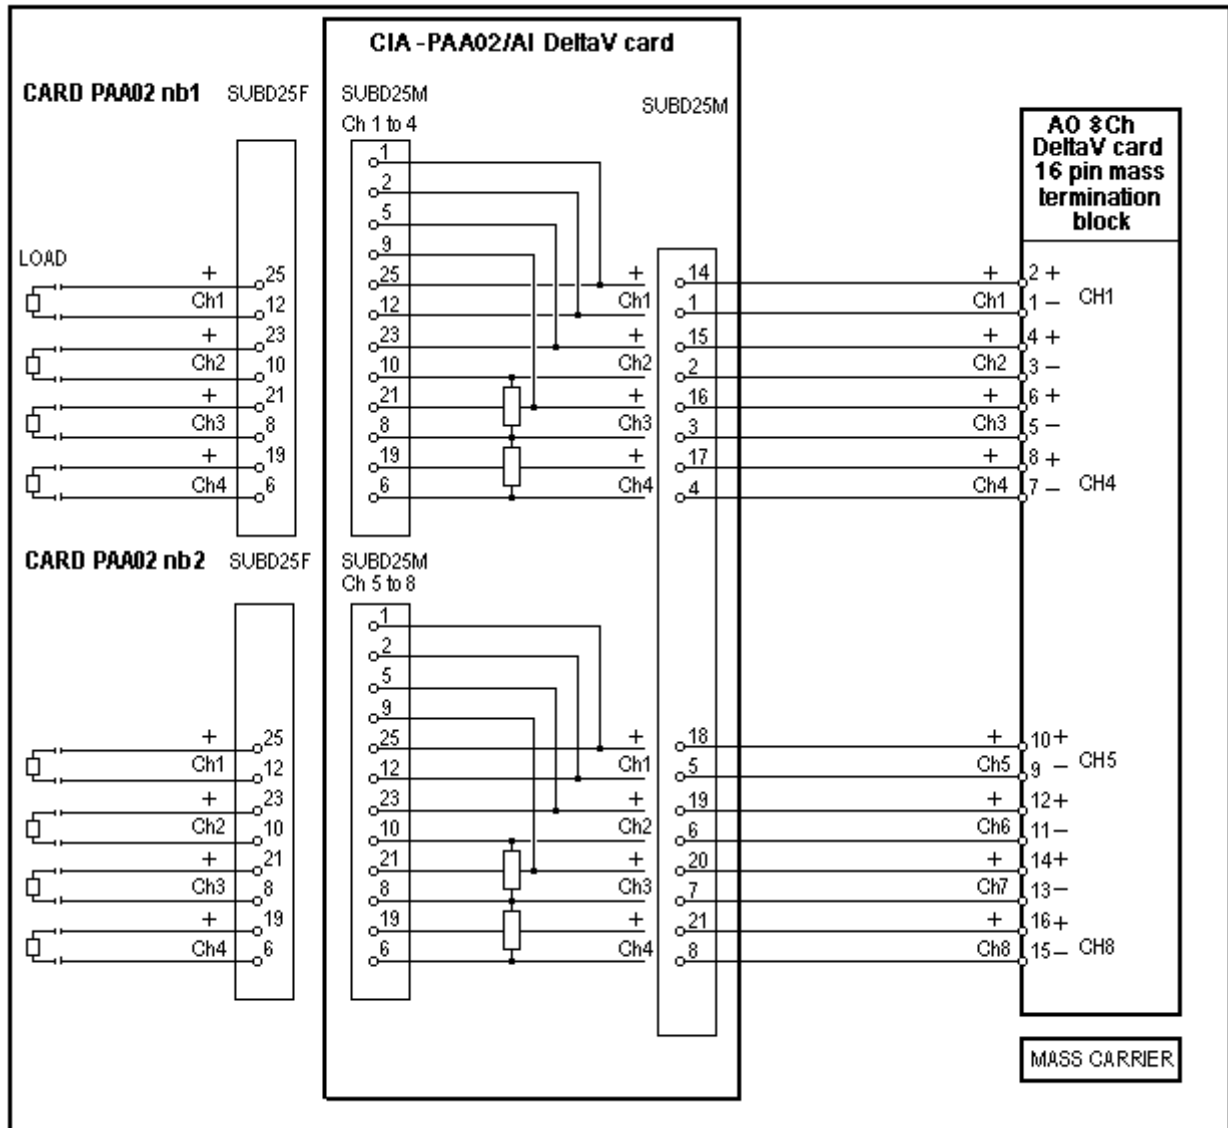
CIA -PAA02/AI DeltaV card

CARD PAA02 nb1 SUBD25F

SUBD25M
Ch 1 to 4

SUBD25M

AO 8Ch DeltaV card 16 pin mass termination block

LOAD

1
2
5
9
+ 25 25 + 14 + 2 +
Ch1 12 12 Ch1 1 Ch1 1 – CH1
+ 23 23 + 15 + 4 +
Ch2 10 10 Ch2 2 Ch2 3 –
+ 21 21 + 16 + 6 +
Ch3 8 8 Ch3 3 Ch3 5 –
+ 19 19 + 17 + 8 +
Ch4 6 6 Ch4 4 Ch4 7 – CH4

CARD PAA02 nb2 SUBD25F

SUBD25M
Ch 5 to 8

1
2
5
9
+ 25 25 + 18 + 10 +
Ch1 12 12 Ch1 5 Ch5 9 – CH5
+ 23 23 + 19 + 12 +
Ch2 10 10 Ch2 6 Ch6 11 –
+ 21 21 + 20 + 14 +
Ch3 8 8 Ch3 7 Ch7 13 –
+ 19 19 + 21 + 16 +
Ch4 6 6 Ch4 8 Ch8 15 – CH8

MASS CARRIER